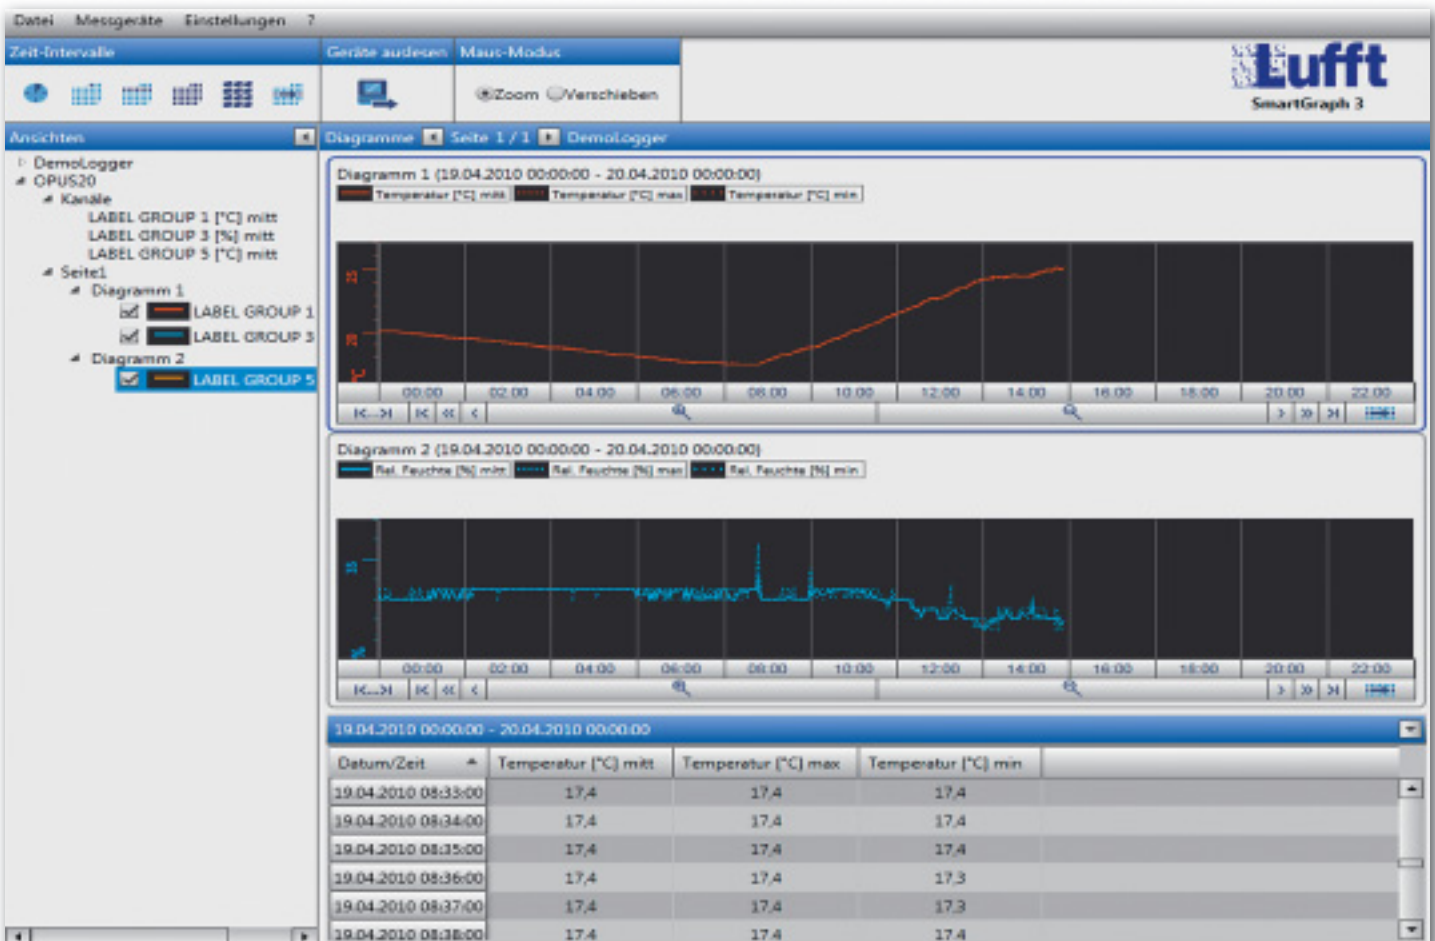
Datei Messgeräte Einstellungen ?

Zeit-Intervalle

Geräte auslesen

Maus-Modus

Zoom Verschieben

Lufft
SmartGraph 3

Ansichten

Diagramme Seite 1 / 1 DemoLogger

DemoLogger
OPUS20
Kanäle
LABEL GROUP 1 [°C] mitt
LABEL GROUP 3 [%] mitt
LABEL GROUP 5 [°C] mitt
Seite1
Diagramm 1
LABEL GROUP 1
LABEL GROUP 3
Diagramm 2
LABEL GROUP 5

Diagramm 1 (19.04.2010 00:00:00 - 20.04.2010 00:00:00)

Temperatur [°C] mitt Temperatur [°C] max Temperatur [°C] min

25
20

00:00 02:00 04:00 06:00 08:00 10:00 12:00 14:00 16:00 18:00 20:00 22:00

Diagramm 2 (19.04.2010 00:00:00 - 20.04.2010 00:00:00)

Rel. Feuchte [%] mitt Rel. Feuchte [%] max Rel. Feuchte [%] min

15

00:00 02:00 04:00 06:00 08:00 10:00 12:00 14:00 16:00 18:00 20:00 22:00

19.04.2010 00:00:00 - 20.04.2010 00:00:00

| Datum/Zeit | Temperatur [°C] mitt | Temperatur [°C] max | Temperatur [°C] min |
|---|---|---|---|
| 19.04.2010 08:33:00 | 17,4 | 17,4 | 17,4 |
| 19.04.2010 08:34:00 | 17,4 | 17,4 | 17,4 |
| 19.04.2010 08:35:00 | 17,4 | 17,4 | 17,4 |
| 19.04.2010 08:36:00 | 17,4 | 17,4 | 17,3 |
| 19.04.2010 08:37:00 | 17,4 | 17,4 | 17,3 |
| 19.04.2010 08:38:00 | 17,4 | 17,4 | 17,4 |